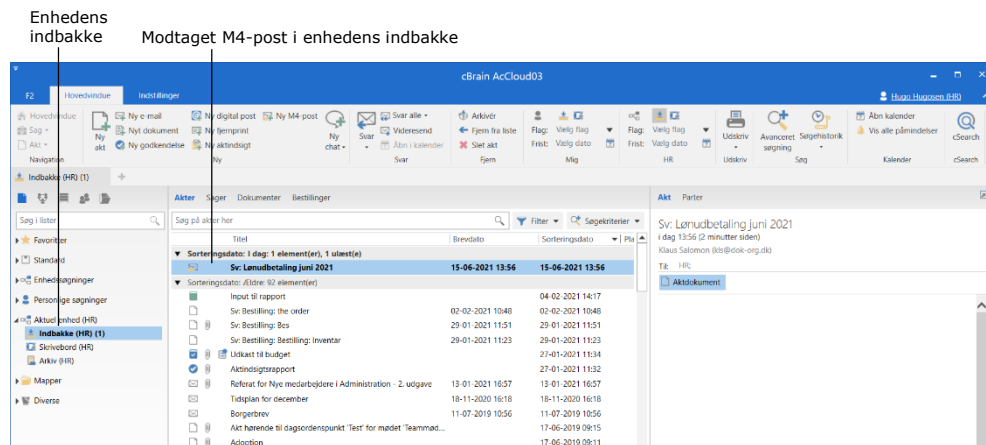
Enhedens indbakke

Modtaget M4-post i enhedens indbakke

cBrain AcCloud03

F2 Hovedvindue Indstillinger

Hugo Hugosen (HR)

Hovedvindue
Søg
Akt
Navigation

Ny akt
Ny e-mail
Nyt dokument
Ny godkendelse
Ny digital post
Ny fjernprint
Ny aktindsigt
Ny M4-post
Ny chat
Ny

Svar
Svar alle
Videresend
Åbn i kalender
Svar

Arkivér
Fjern fra liste
Slet akt
Fjern

Flag: Vælg flag
Frist: Vælg dato
Mig

Flag: Vælg flag
Frist: Vælg dato
HR

Udskriv
Udskriv

Avanceret søgning
Søgehistorik
Søg

Åbn kalender
Vis alle påmindelser
Kalender

cSearch
cSearch

Indbakke (HR) (1)

Søg i lister

Favoritter
Standard
Enhedssøgninger
Personlige søgninger
Aktuel enhed (HR)
Indbakke (HR) (1)
Skrivebord (HR)
Arkiv (HR)
Mapper
Diverse

Akter Sager Dokumenter Bestillinger

Søg på akter her

Filter
Søgekriterier

| Titel | Brevdato | Sorteringsdato | Pla |
|---|---|---|---|
| Sorteringsdato: I dag: 1 element(er), 1 ulæst(e) | | | |
| Sv: Lønudbetaling juni 2021 | 15-06-2021 13:56 | 15-06-2021 13:56 | |
| Sorteringsdato: Ældre: 92 element(er) | | | |
| Input til rapport | | 04-02-2021 14:17 | |
| Sv: Bestilling: the order | 02-02-2021 10:48 | 02-02-2021 10:48 | |
| Sv: Bestilling: Bes | 29-01-2021 11:51 | 29-01-2021 11:51 | |
| Sv: Bestilling: Bestilling: Inventar | 29-01-2021 11:23 | 29-01-2021 11:23 | |
| Udkast til budget | | 27-01-2021 11:34 | |
| Aktindsigtsrapport | | 27-01-2021 11:32 | |
| Referat for Nye medarbejdere i Administration - 2. udgave | 13-01-2021 16:57 | 13-01-2021 16:57 | |
| Tidsplan for december | 18-11-2020 16:18 | 18-11-2020 16:18 | |
| Borgerbrev | 11-07-2019 10:56 | 11-07-2019 10:56 | |
| Akt hørende til dagsordenspunkt 'Test' for mødet 'Teammød... | | 17-06-2019 09:15 | |
| Adoption | | 17-06-2019 09:11 | |

Akt Parter

Sv: Lønudbetaling juni 2021
i dag 13:56 (2 minutter siden)
Klaus Salomon (kls@dok-org.dk)
Til: HR;
Aktdokument